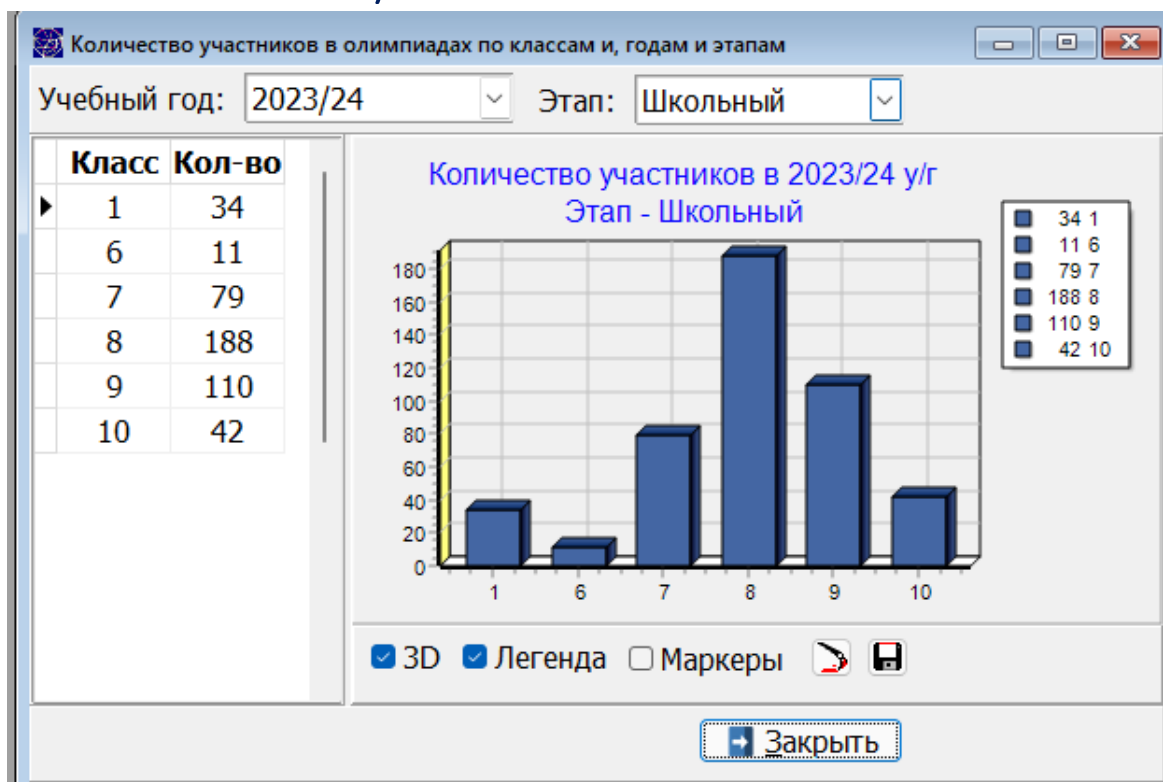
Количество участников в олимпиадах по классам и, годам и этапам

Учебный год: 2023/24 Этап: Школьный

| Класс | Кол-во |
|---|---|
| 1 | 34 |
| 6 | 11 |
| 7 | 79 |
| 8 | 188 |
| 9 | 110 |
| 10 | 42 |

Количество участников в 2023/24 у/г
Этап - Школьный

180
160
140
120
100
80
60
40
20
0

1 6 7 8 9 10

34 1
11 6
79 7
188 8
110 9
42 10

3D Легенда Маркеры

Закрыть